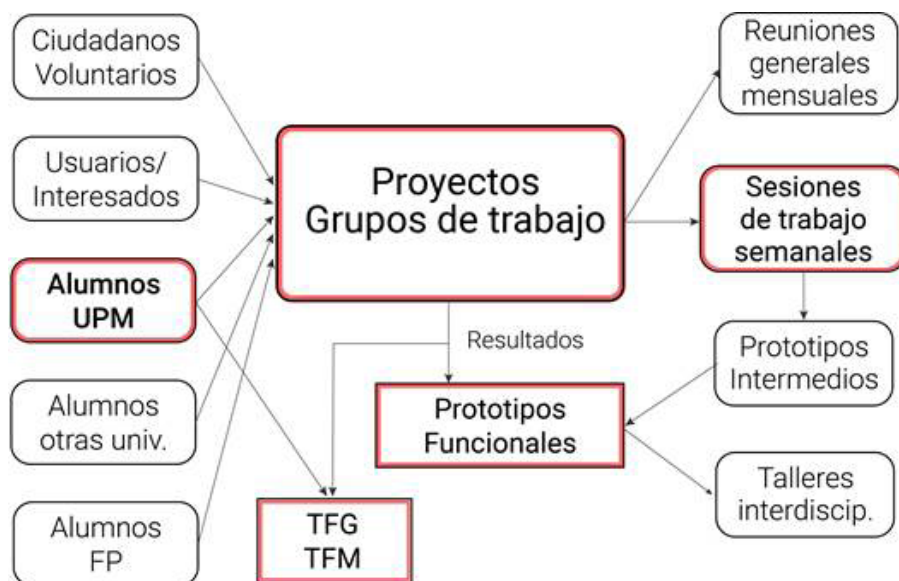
Ciudadanos Voluntarios

Usuarios/ Interesados

Alumnos UPM

Alumnos otras univ.

Alumnos FP

Proyectos Grupos de trabajo

Resultados

Prototipos Funcionales

TFG TFM

Reuniones generales mensuales

Sesiones de trabajo semanales

Prototipos Intermedios

Talleres interdiscip.